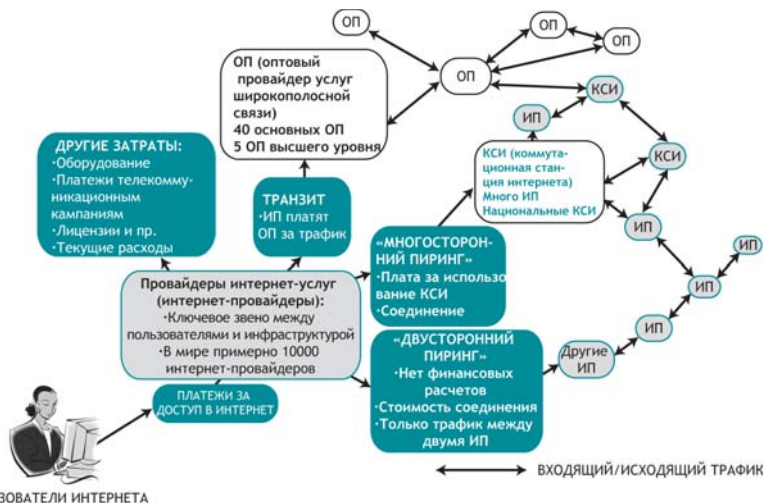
ОП

ОП

ОП

ОП

ОП (оптовый провайдер услуг широкополосной связи)
40 основных ОП
5 ОП высшего уровня

КСИ

ИП

КСИ

КСИ (коммутационная станция интернета)
Много ИП
Национальные КСИ

ДРУГИЕ ЗАТРАТЫ:
·Оборудование
·Платежи телекоммуникационным кампаниям
·Лицензии и пр.
·Текущие расходы

ТРАНЗИТ
·ИП платят ОП за трафик

ИП

ИП

«МНОГОСТОРОННИЙ ПИРИНГ»
·Плата за использование КСИ
·Соединение

ИП

Провайдеры интернет-услуг (интернет-провайдеры):
·Ключевое звено между пользователями и инфраструктурой
·В мире примерно 10000 интернет-провайдеров

ИП

«ДВУСТОРОННИЙ ПИРИНГ»
·Нет финансовых расчетов
·Стоимость соединения
·Только трафик между двумя ИП

Другие ИП

ПЛАТЕЖИ ЗА ДОСТУП В ИНТЕРНЕТ

ВХОДЯЩИЙ/ИСХОДЯЩИЙ ТРАФИК

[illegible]ЗОВАТЕЛИ ИНТЕРНЕТА